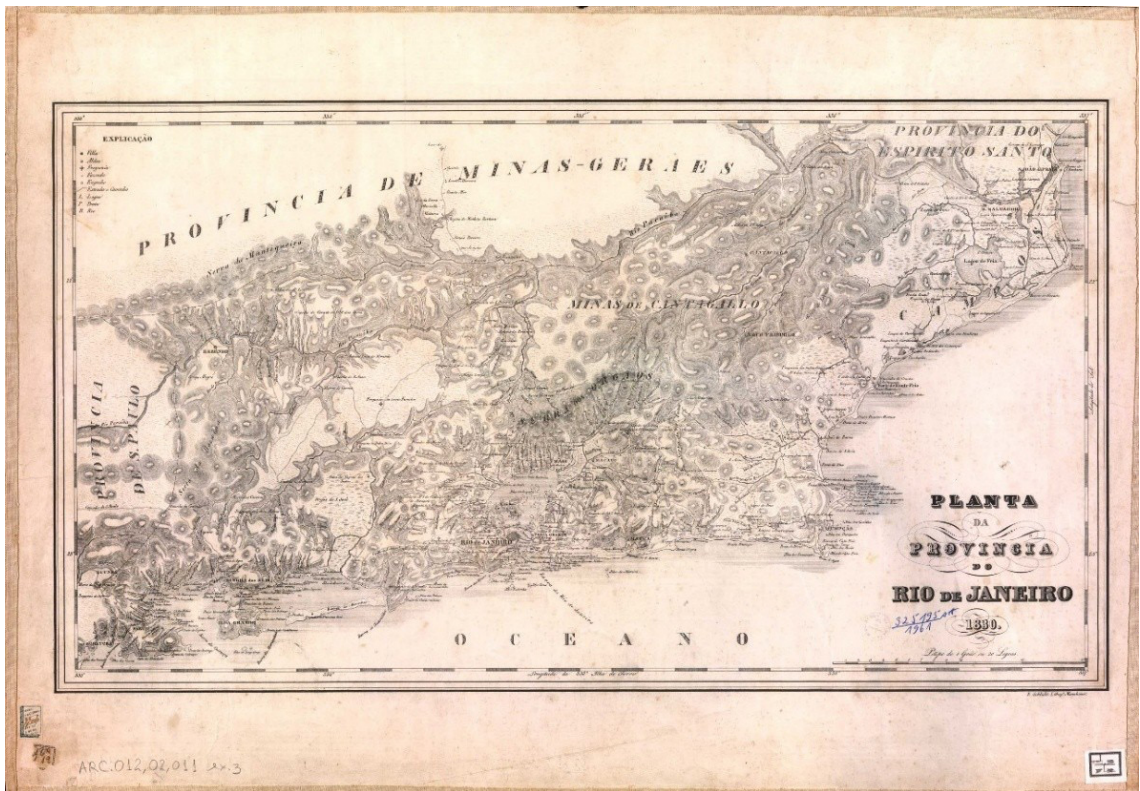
EXPLICAÇÃO

PROVINCIA DE MINAS-GERAES

PROVINCIA DO ESPIRITO SANTO

PROVINCIA DE S. PAULO

Serra da Mantiqueira

MINAS DE CANTAGALLO

Lagoa Feia

RIO DE JANEIRO

OCEANO

PLANTA DA PROVINCIA DO RIO DE JANEIRO 1830.

325.795 ct
1961

Escala de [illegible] Legoas

ARC.012,02,011 ex.3